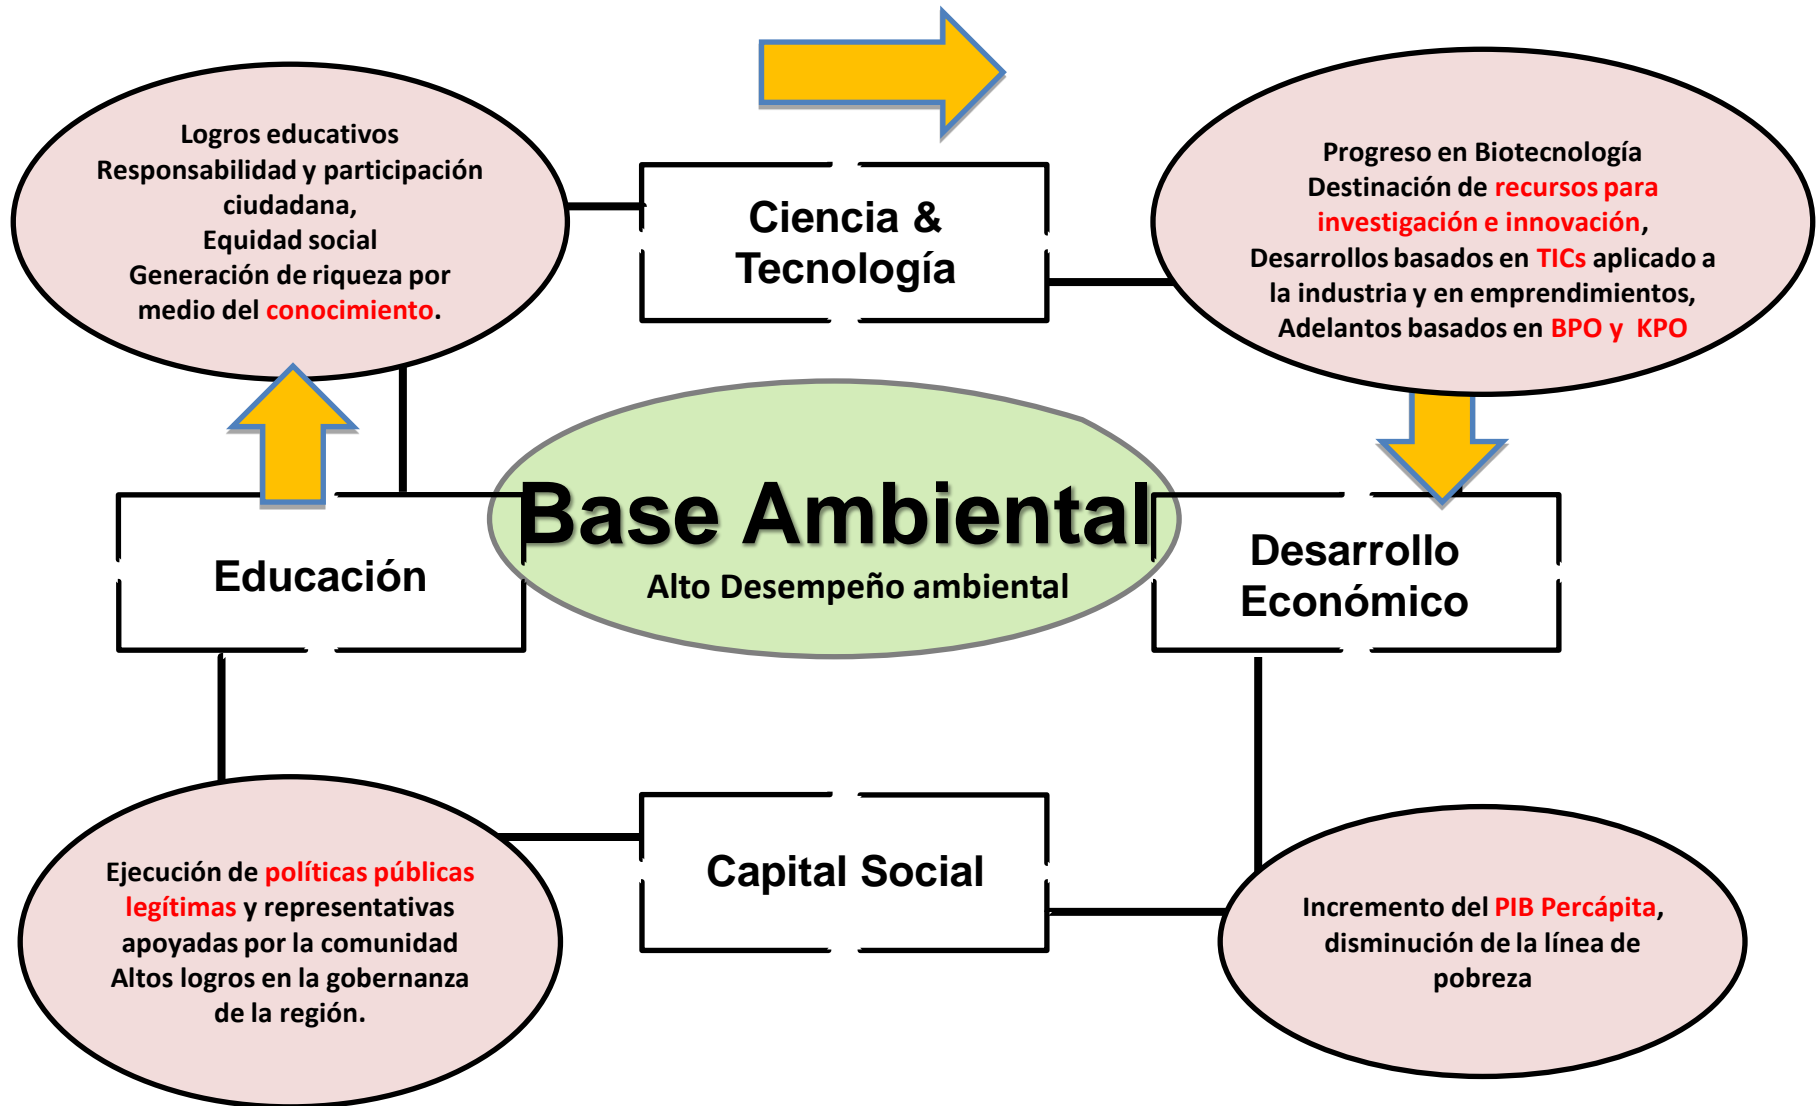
Logros educativos
Responsabilidad y participación ciudadana,
Equidad social
Generación de riqueza por medio del conocimiento.

Ciencia & Tecnología

Progreso en Biotecnología
Destinación de recursos para investigación e innovación,
Desarrollos basados en TICs aplicado a la industria y en emprendimientos,
Adelantos basados en BPO y KPO

Educación

Base Ambiental
Alto Desempeño ambiental

Desarrollo Económico

Ejecución de políticas públicas legítimas y representativas apoyadas por la comunidad
Altos logros en la gobernanza de la región.

Capital Social

Incremento del PIB Percápita, disminución de la línea de pobreza